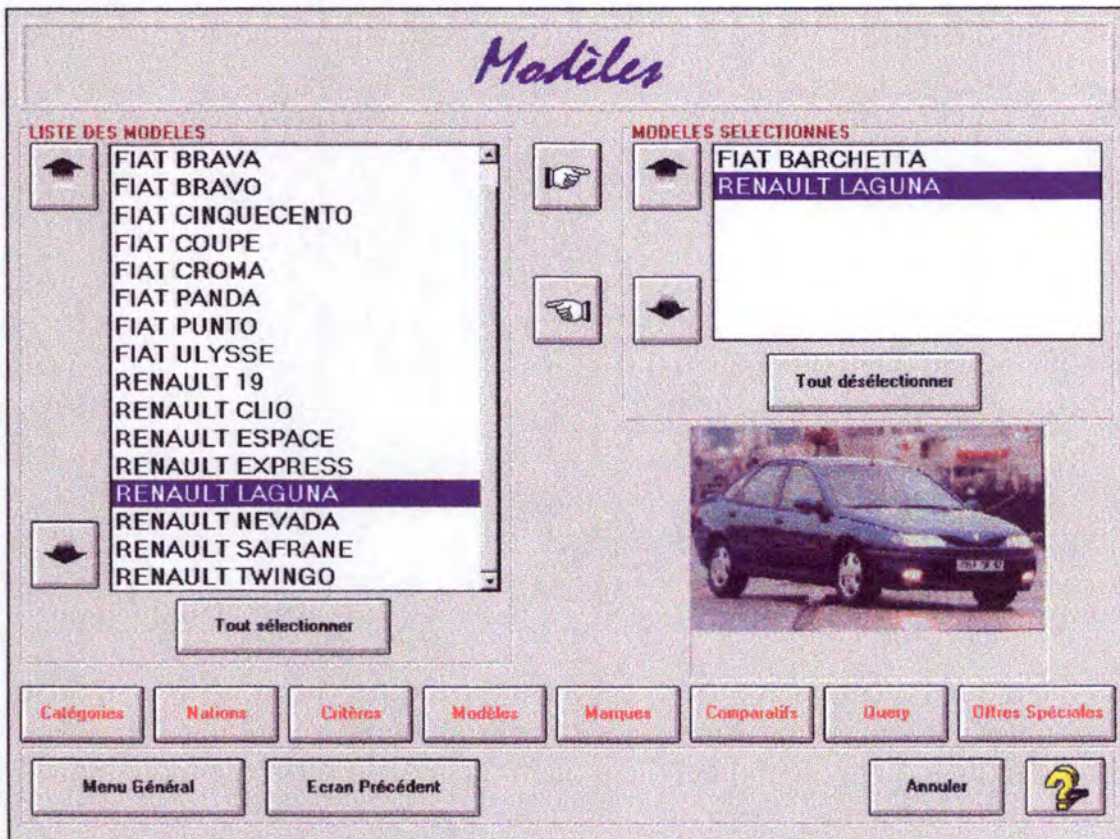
Modèles

LISTE DES MODELES

FIAT BRAVA
FIAT BRAVO
FIAT CINQUECENTO
FIAT COUPE
FIAT CROMA
FIAT PANDA
FIAT PUNTO
FIAT ULYSSE
RENAULT 19
RENAULT CLIO
RENAULT ESPACE
RENAULT EXPRESS
RENAULT LAGUNA
RENAULT NEVADA
RENAULT SAFRANE
RENAULT TWINGO

Tout sélectionner

MODELES SELECTIONNES

FIAT BARCHETTA
RENAULT LAGUNA

Tout désélectionner

Catégories | Nations | Critères | Modèles | Marques | Comparatifs | Query | Offres Spéciales

Menu Général | Ecran Précédent | Annuler